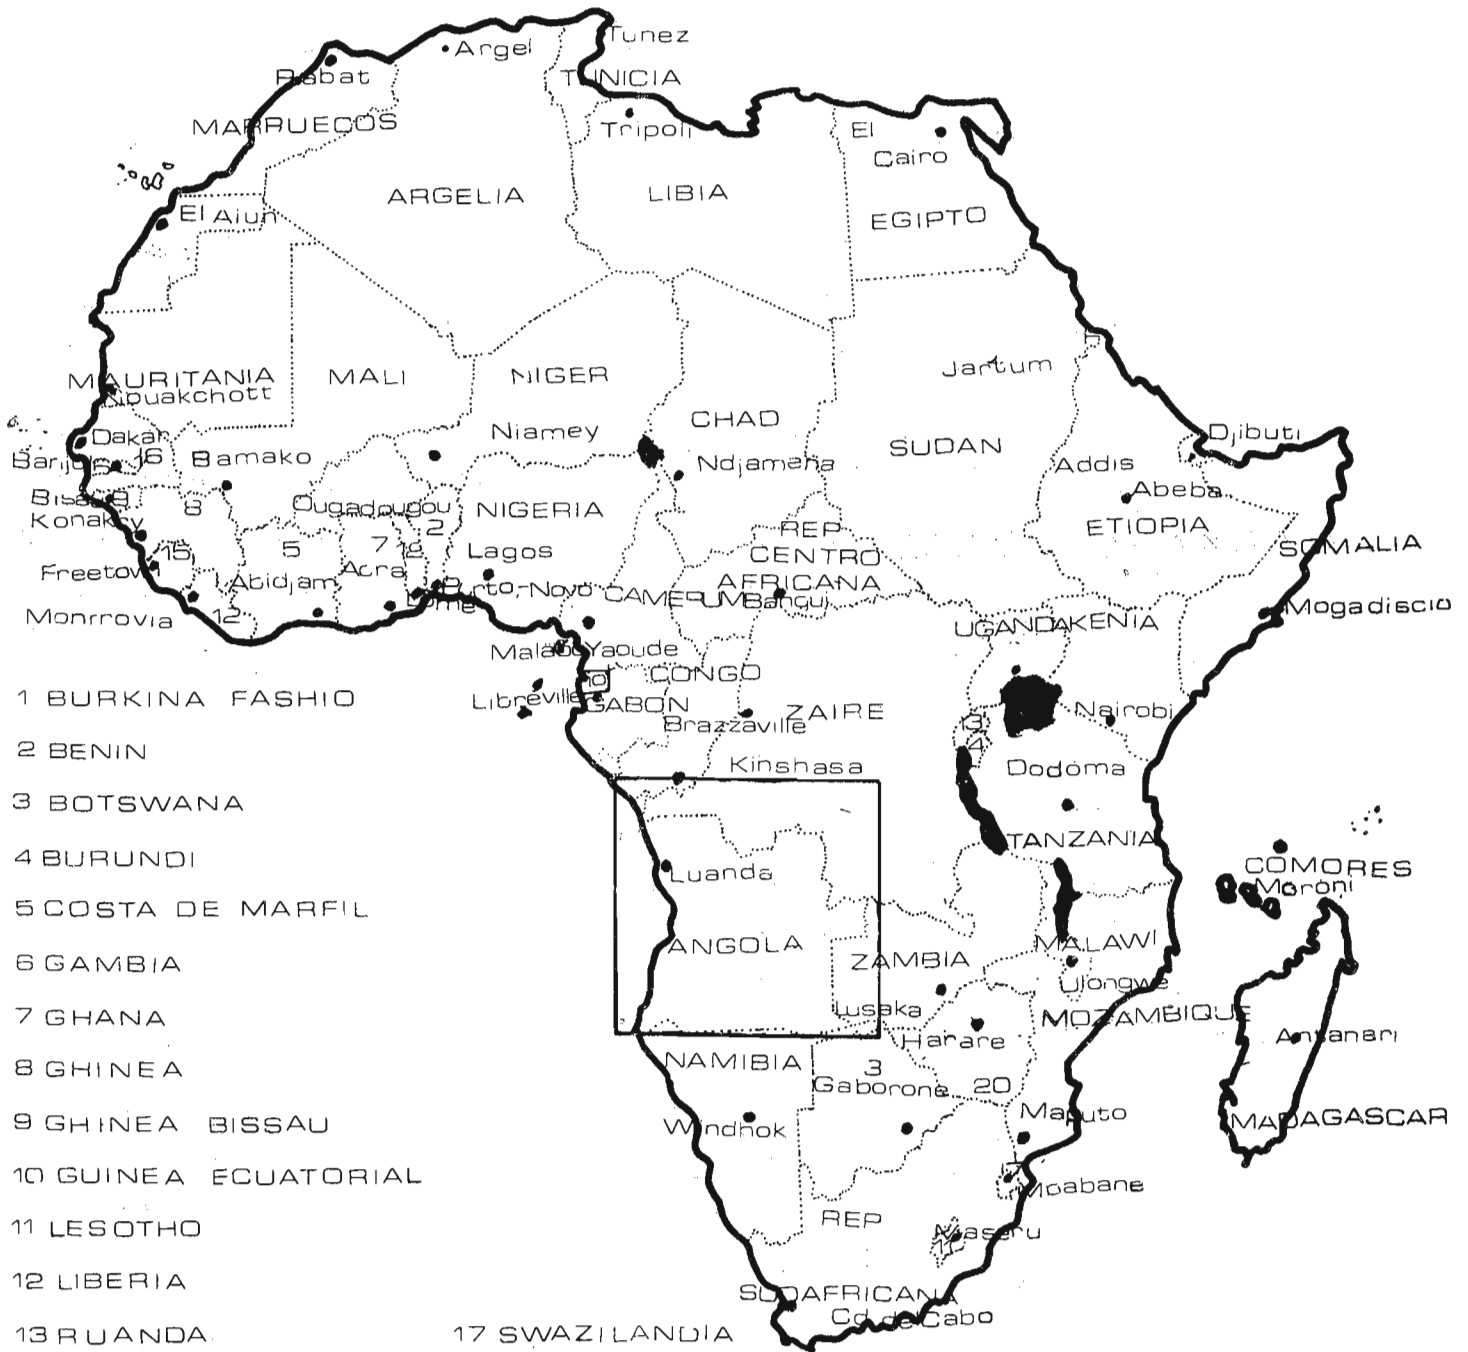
Argel
Tunez
Rabat
TUNICIA
MARRUECOS
Tripoli
El Cairo
ARGELIA
LIBIA
EGIPTO
El Aiun
MAURITANIA
Nouakchott
MALI
NIGER
Jartum
CHAD
Dakar
Niamey
SUDAN
Djibuti
Banjul 6
16
Bamako
Ndjamena
Addis Abeba
Bissau 9
Ougadougou
NIGERIA
Konakry
8
2
REP CENTRO AFRICANA
ETIOPIA
SOMALIA
5
7
1
Lagos
15
Freetown
Abidjam
Acra
Porto-Novo
CAMERUM
Bangui
Lome
Mogadiscio
Monrrovia
12
UGANDA
KENIA
Malabo
Yaoude
CONGO
10
1 BURKINA FASHIO
Libreville
GABON
Nairobi
ZAIRE
Brazzaville
13
14
2 BENIN
Kinshasa
Dodoma
3 BOTSWANA
4 BURUNDI
TANZANIA
COMORES
Luanda
Moroni
5 COSTA DE MARFIL
ANGOLA
MALAWI
6 GAMBIA
ZAMBIA
Lilongwe
7 GHANA
Lusaka
MOZAMBIQUE
Antanari
Harare
8 GHINEA
NAMIBIA
3
Gaborone
20
9 GHINEA BISSAU
Maputo
MADAGASCAR
Windhok
10 GUINEA ECUATORIAL
17
Moabane
11 LESOTHO
REP
Maseru
11
12 LIBERIA
SUDAFRICANA
Cd. de Cabo
13 RUANDA
17 SWAZILANDIA